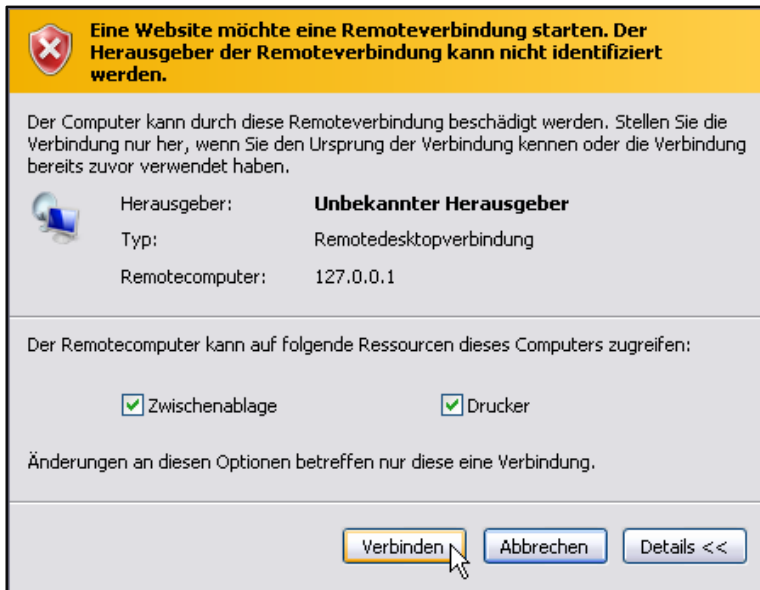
Eine Website möchte eine Remoteverbindung starten. Der Herausgeber der Remoteverbindung kann nicht identifiziert werden.

Der Computer kann durch diese Remoteverbindung beschädigt werden. Stellen Sie die Verbindung nur her, wenn Sie den Ursprung der Verbindung kennen oder die Verbindung bereits zuvor verwendet haben.

| | |
|---|---|
| Herausgeber: | Unbekannter Herausgeber |
| Typ: | Remotedesktopverbindung |
| Remotecomputer: | 127.0.0.1 |

Der Remotecomputer kann auf folgende Ressourcen dieses Computers zugreifen:

Zwischenablage

Drucker

Änderungen an diesen Optionen betreffen nur diese eine Verbindung.

Verbinden

Abbrechen

Details <<